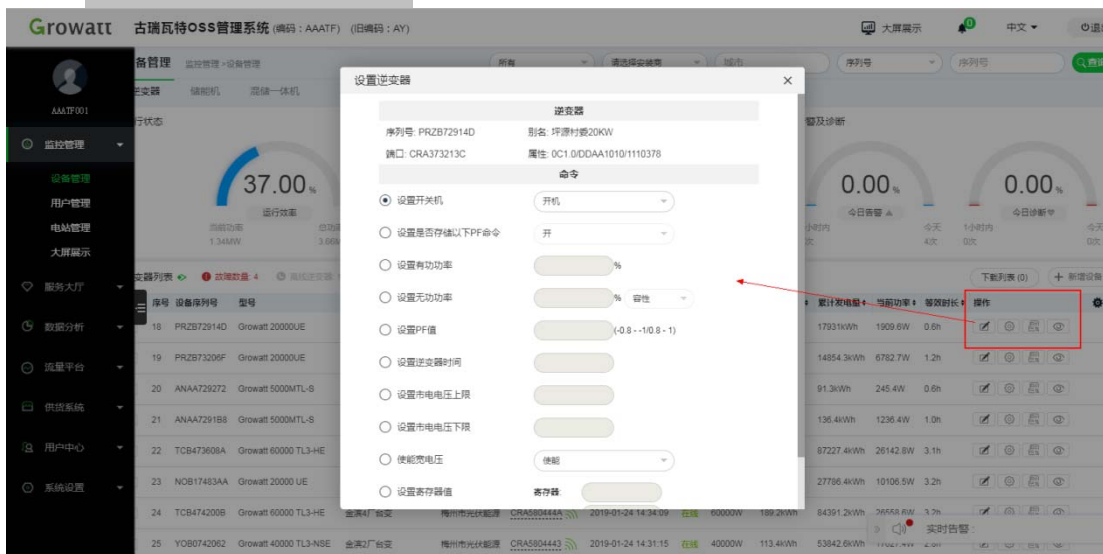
Growatt 古瑞瓦特OSS管理系统 (编码：AAATF) (旧编码：AY)

大屏展示 中文 退出

AAATF001

监控管理
设备管理
用户管理
电站管理
大屏展示
服务大厅
数据分析
流量平台
供货系统
用户中心
系统设置

备管理 监控管理 > 设备管理

逆变器 储能机 混储一体机

所有 请选择安装商 城市 序列号 序列号 查询

行状态

37.00%
运行效率
当前功率 1.34MW
总功 3.66

警及诊断

0.00%
今日告警
小时内 0次
今天 4次

0.00%
今日诊断
1小时内 0次
今天 0次

变器列表 故障数量: 4 离线逆变器

下载列表 (0) + 新增设备

序号 设备序列号 型号

| 序号 | 设备序列号 | 型号 | | | | | | | | 累计发电量 | 当前功率 | 等效时长 | 操作 |
|---|---|---|---|---|---|---|---|---|---|---|---|---|---|
| 18 | PRZB72914D | Growatt 20000UE | | | | | | | | 17931kWh | 1909.6W | 0.6h | |
| 19 | PRZB73206F | Growatt 20000UE | | | | | | | | 14854.3kWh | 6782.7W | 1.2h | |
| 20 | ANAA729272 | Growatt 5000MTL-S | | | | | | | | 91.3kWh | 245.4W | 0.6h | |
| 21 | ANAA7291B8 | Growatt 5000MTL-S | | | | | | | | 136.4kWh | 1236.4W | 1.0h | |
| 22 | TCB473608A | Growatt 60000 TL3-HE | | | | | | | | 87227.4kWh | 26142.8W | 3.1h | |
| 23 | NOB17483AA | Growatt 20000 UE | | | | | | | | 27786.4kWh | 10106.5W | 3.2h | |
| 24 | TCB474200B | Growatt 60000 TL3-HE | 金洪4厂台变 | 梅州市光伏能源 | CRA580444A | 2019-01-24 14:34:09 | 在线 | 60000W | 189.2kWh | 84391.2kWh | 26558.6W | 3.2h | |
| 25 | YOB0742062 | Growatt 40000 TL3-NSE | 金洪2厂台变 | 梅州市光伏能源 | CRA5804443 | 2019-01-24 14:31:15 | 在线 | 40000W | 113.4kWh | 53842.6kWh | | | |

实时告警:

设置逆变器

逆变器
序列号: PRZB72914D 别名: 坪源村委20KW
端口: CRA373213C 属性: 0C1.0/DDAA1010/1110378
命令

设置开关机 开机
设置是否存储以下PF命令 开
设置有功功率 %
设置无功功率 % 容性
设置PF值 (-0.8 - -1/0.8 - 1)
设置逆变器时间
设置市电电压上限
设置市电电压下限
使能宽电压 使能
设置寄存器值 寄存器: